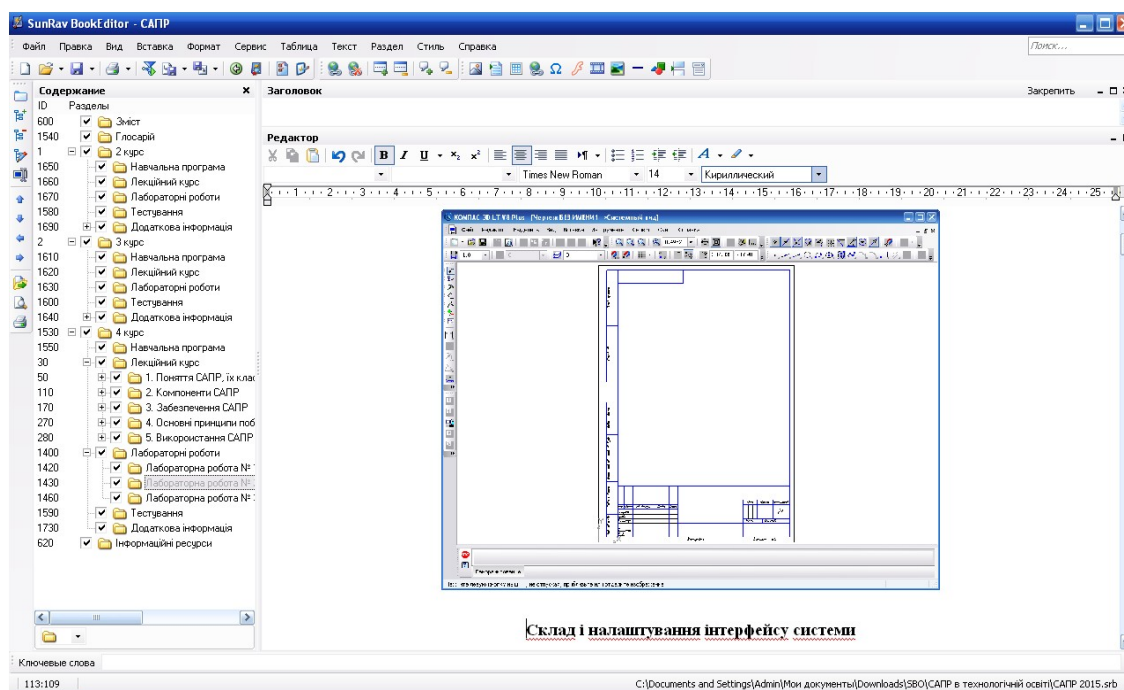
SunRav BookEditor - САПР

Файл Правка Вид Вставка Формат Сервис Таблица Текст Раздел Стиль Справка

Поиск...

Содержание

| ID | Разделы |
|---|---|
| 600 | Зміст |
| 1540 | Глосарій |
| 1 | 2 курс |
| 1650 | Навчальна програма |
| 1660 | Лекційний курс |
| 1670 | Лабораторні роботи |
| 1580 | Тестування |
| 1690 | Додаткова інформація |
| 2 | 3 курс |
| 1610 | Навчальна програма |
| 1620 | Лекційний курс |
| 1630 | Лабораторні роботи |
| 1600 | Тестування |
| 1640 | Додаткова інформація |
| 1530 | 4 курс |
| 1550 | Навчальна програма |
| 30 | Лекційний курс |
| 50 | 1. Поняття САПР, їх клас |
| 110 | 2. Компоненти САПР |
| 170 | 3. Забезпечення САПР |
| 270 | 4. Основні принципи поб |
| 280 | 5. Використання САПР |
| 1400 | Лабораторні роботи |
| 1420 | Лабораторна робота № |
| 1430 | Лабораторна робота № |
| 1460 | Лабораторна робота № |
| 1590 | Тестування |
| 1730 | Додаткова інформація |
| 620 | Інформаційні ресурси |

Заголовок

Закрепить

Редактор

Times New Roman 14 Кириллический

КОМПАС-3D LT V8 Plus - [Чертеж БЕЗ ИМЕНИ1 ->Системный вид]

Склад і налаштування інтерфейсу системи

Ключевые слова

113:109

C:\Documents and Settings\Admin\Мои документы\Downloads\SBO\САПР в технологічній освіті\САПР 2015.srb